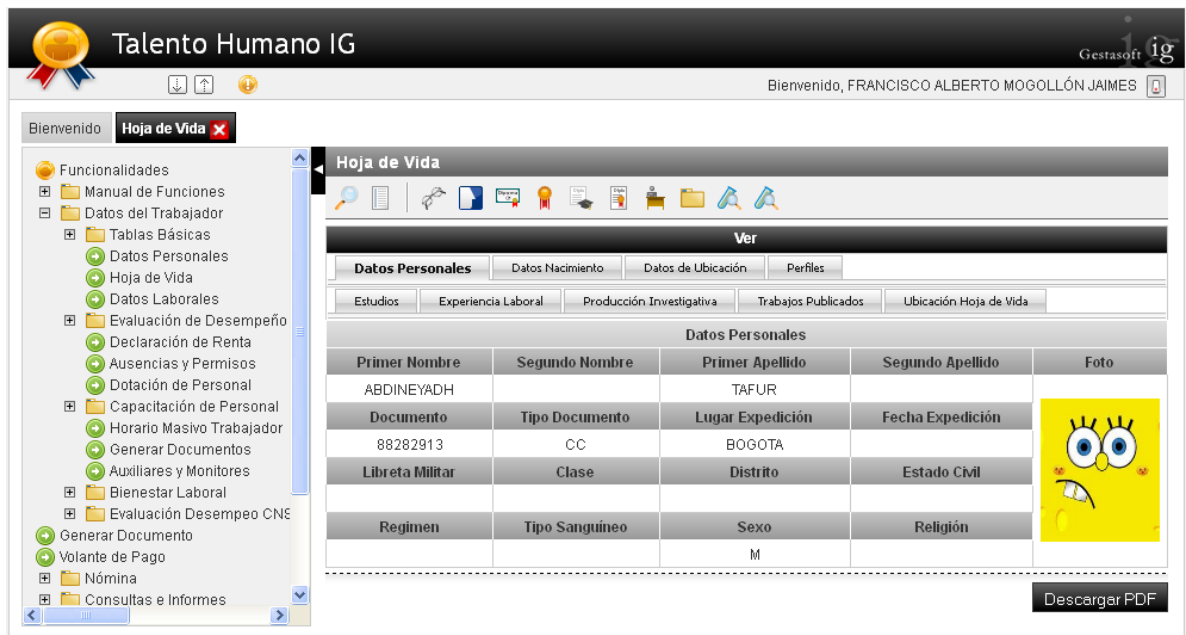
Talento Humano IG

Gestasoft ig

Bienvenido, FRANCISCO ALBERTO MOGOLLÓN JAIMES

Bienvenido | Hoja de Vida

Funcionalidades
Manual de Funciones
Datos del Trabajador
Tablas Básicas
Datos Personales
Hoja de Vida
Datos Laborales
Evaluación de Desempeño
Declaración de Renta
Ausencias y Permisos
Dotación de Personal
Capacitación de Personal
Horario Masivo Trabajador
Generar Documentos
Auxiliares y Monitores
Bienestar Laboral
Evaluación Desempeo CNS
Generar Documento
Volante de Pago
Nómina
Consultas e Informes

Hoja de Vida

Ver

Datos Personales | Datos Nacimiento | Datos de Ubicación | Perfiles

Estudios | Experiencia Laboral | Producción Investigativa | Trabajos Publicados | Ubicación Hoja de Vida

Datos Personales

| Primer Nombre | Segundo Nombre | Primer Apellido | Segundo Apellido | Foto |
|---|---|---|---|---|
| ABDINEYADH | | TAFUR | | |
| Documento | Tipo Documento | Lugar Expedición | Fecha Expedición | |
| 88282913 | CC | BOGOTA | | |
| Libreta Militar | Clase | Distrito | Estado Civil | |
| | | | | |
| Regimen | Tipo Sanguíneo | Sexo | Religión | |
| | | M | | |

Descargar PDF